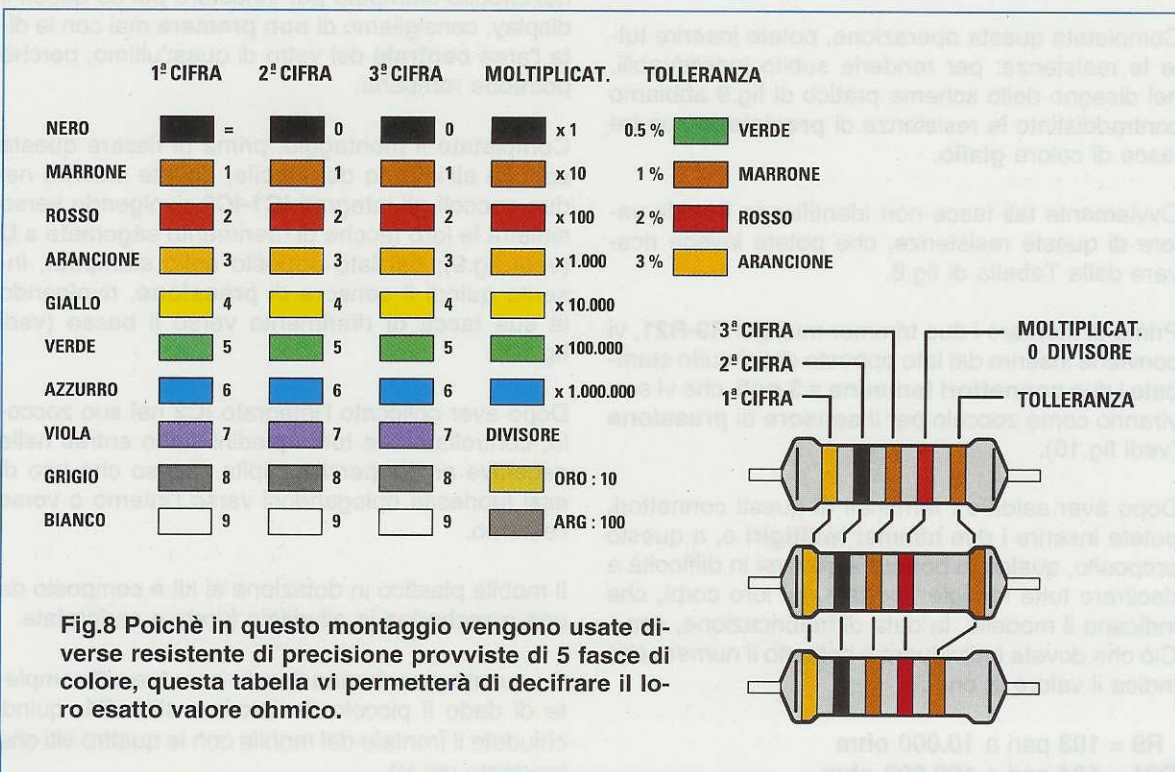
| | 1ª CIFRA | 2ª CIFRA | 3ª CIFRA | MOLTIPLICAT. | TOLLERANZA |
|---|---|---|---|---|---|
| NERO | = | 0 | 0 | x 1 | 0.5 % VERDE |
| MARRONE | 1 | 1 | 1 | x 10 | 1 % MARRONE |
| ROSSO | 2 | 2 | 2 | x 100 | 2 % ROSSO |
| ARANCIONE | 3 | 3 | 3 | x 1.000 | 3 % ARANCIONE |
| GIALLO | 4 | 4 | 4 | x 10.000 | |
| VERDE | 5 | 5 | 5 | x 100.000 | |
| AZZURRO | 6 | 6 | 6 | x 1.000.000 | |
| VIOLA | 7 | 7 | 7 | DIVISORE | |
| GRIGIO | 8 | 8 | 8 | ORO : 10 | |
| BIANCO | 9 | 9 | 9 | ARG : 100 | |

3ª CIFRA
2ª CIFRA
1ª CIFRA
MOLTIPLICAT. O DIVISORE
TOLLERANZA

Fig.8 Poichè in questo montaggio vengono usate diverse resistente di precisione provviste di 5 fasce di colore, questa tabella vi permetterà di decifrare il loro esatto valore ohmico.